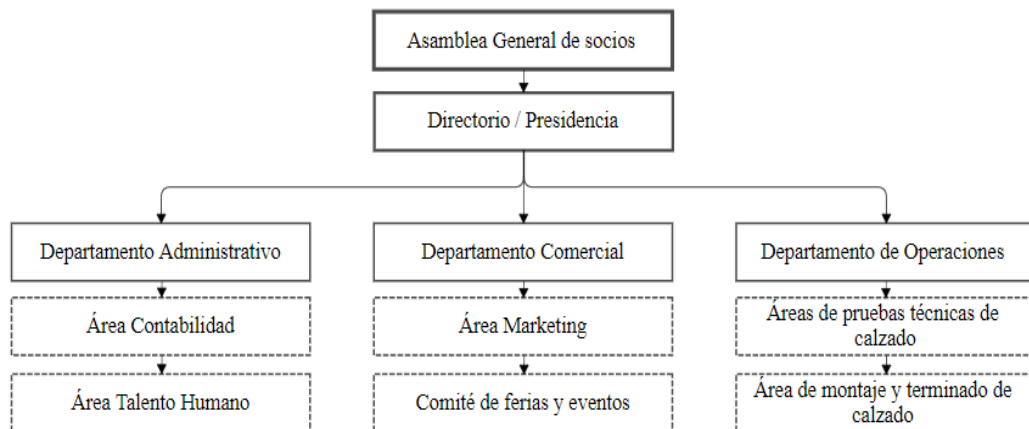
Asamblea General de socios

Directorio / Presidencia

Departamento Administrativo

Área Contabilidad

Área Talento Humano

Departamento Comercial

Área Marketing

Comité de ferias y eventos

Departamento de Operaciones

Áreas de pruebas técnicas de calzado

Área de montaje y terminado de calzado